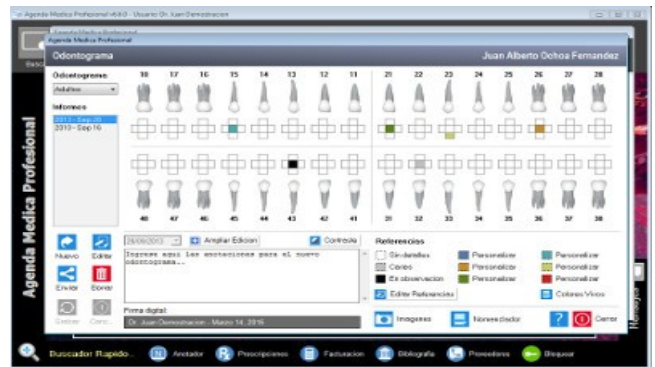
Agenda Medica Profesional v6.0 - Usuario: Dr. Juan Demostracion

Agenda Medica Profesional

Odontograma

Juan Alberto Ochoa Fernandez

Odontograma

Adultos

Informes

2013 - Sep 20

2013 - Sep 16

18 17 16 15 14 13 12 11 21 22 23 24 25 26 27 28

48 47 46 45 44 43 42 41 31 32 33 34 35 36 37 38

Nuevo

Editar

Enviar

Borrar

Grabar

Canc.

26/09/2013

Ampliar Edicion

Contraste

Ingrese aqui las anotaciones para el nuevo odontograma.

Firma digital:

Dr. Juan Demostracion - Marzo 14, 2016

Referencias

Sin detalles

Caries

En observacion

Personalizar

Personalizar

Personalizar

Personalizar

Personalizar

Personalizar

Editar Referencias

Colores Vivos

Imagenes

Nomenclador

Cerrar

Agenda Medica Profesional

Buscador Rapido...

Anotador

Prescripciones

Facturacion

Bibliografia

Proveedores

Bloquear

Herramientas